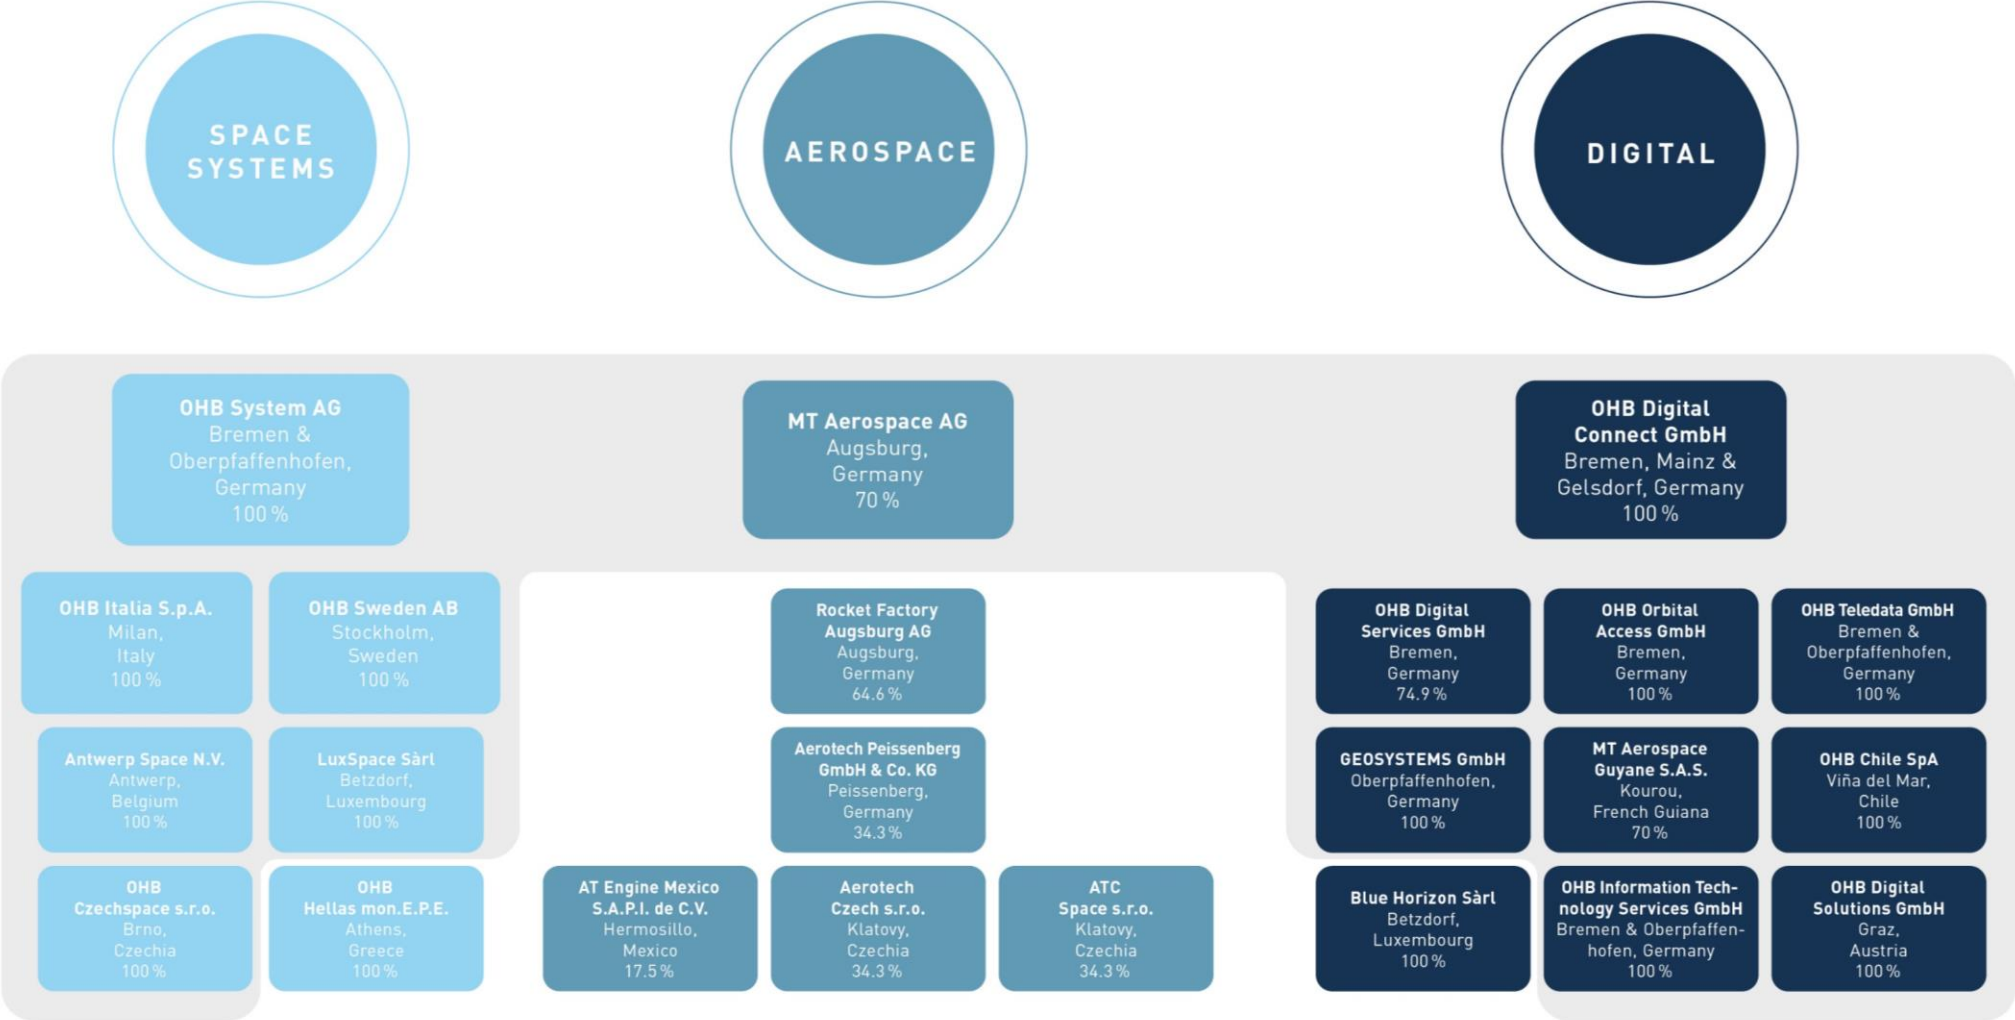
SPACE SYSTEMS

AEROSPACE

DIGITAL

OHB System AG
Bremen & Oberpfaffenhofen, Germany
100 %

MT Aerospace AG
Augsburg, Germany
70 %

OHB Digital Connect GmbH
Bremen, Mainz & Gelsdorf, Germany
100 %

OHB Italia S.p.A.
Milan, Italy
100 %

OHB Sweden AB
Stockholm, Sweden
100 %

Rocket Factory Augsburg AG
Augsburg, Germany
64.6 %

OHB Digital Services GmbH
Bremen, Germany
74.9 %

OHB Orbital Access GmbH
Bremen, Germany
100 %

OHB Teledata GmbH
Bremen & Oberpfaffenhofen, Germany
100 %

Antwerp Space N.V.
Antwerp, Belgium
100 %

LuxSpace Sàrl
Betzdorf, Luxembourg
100 %

Aerotech Peissenberg GmbH & Co. KG
Peissenberg, Germany
34.3 %

GEOSYSTEMS GmbH
Oberpfaffenhofen, Germany
100 %

MT Aerospace Guyane S.A.S.
Kourou, French Guiana
70 %

OHB Chile SpA
Viña del Mar, Chile
100 %

OHB Czechspace s.r.o.
Brno, Czechia
100 %

OHB Hellas mon.E.P.E.
Athens, Greece
100 %

AT Engine Mexico S.A.P.I. de C.V.
Hermosillo, Mexico
17.5 %

Aerotech Czech s.r.o.
Klatovy, Czechia
34.3 %

ATC Space s.r.o.
Klatovy, Czechia
34.3 %

Blue Horizon Sàrl
Betzdorf, Luxembourg
100 %

OHB Information Technology Services GmbH
Bremen & Oberpfaffenhofen, Germany
100 %

OHB Digital Solutions GmbH
Graz, Austria
100 %